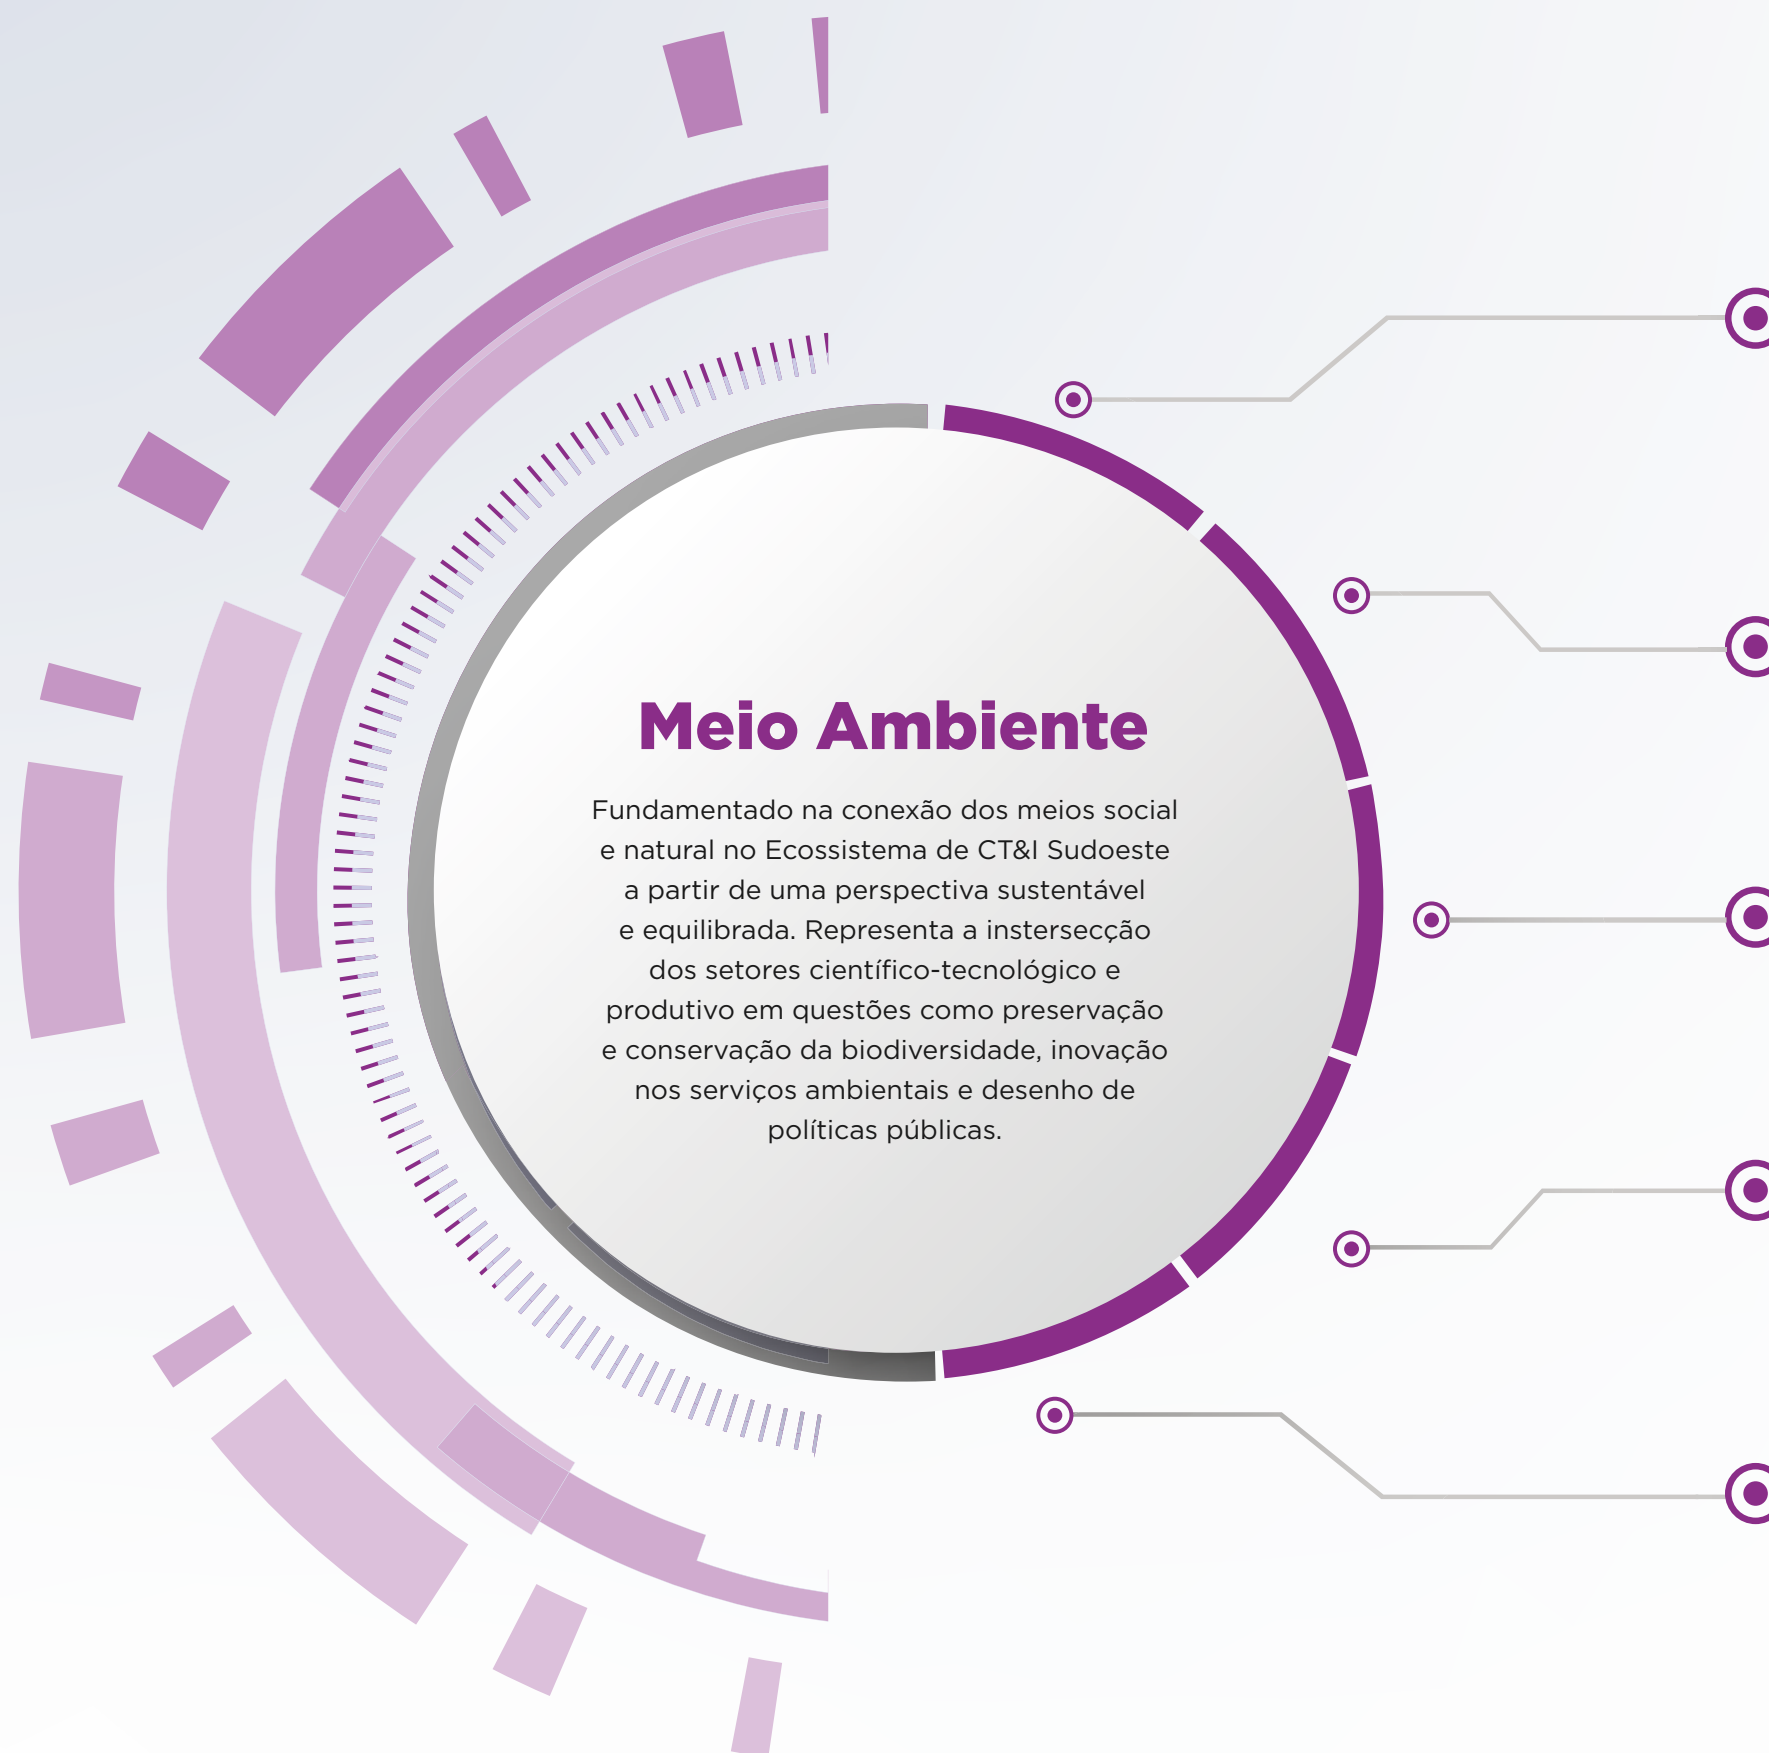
Meio Ambiente

Fundamentado na conexão dos meios social e natural no Ecossistema de CT&I Sudoeste a partir de uma perspectiva sustentável e equilibrada. Representa a intersecção dos setores científico-tecnológico e produtivo em questões como preservação e conservação da biodiversidade, inovação nos serviços ambientais e desenho de políticas públicas.